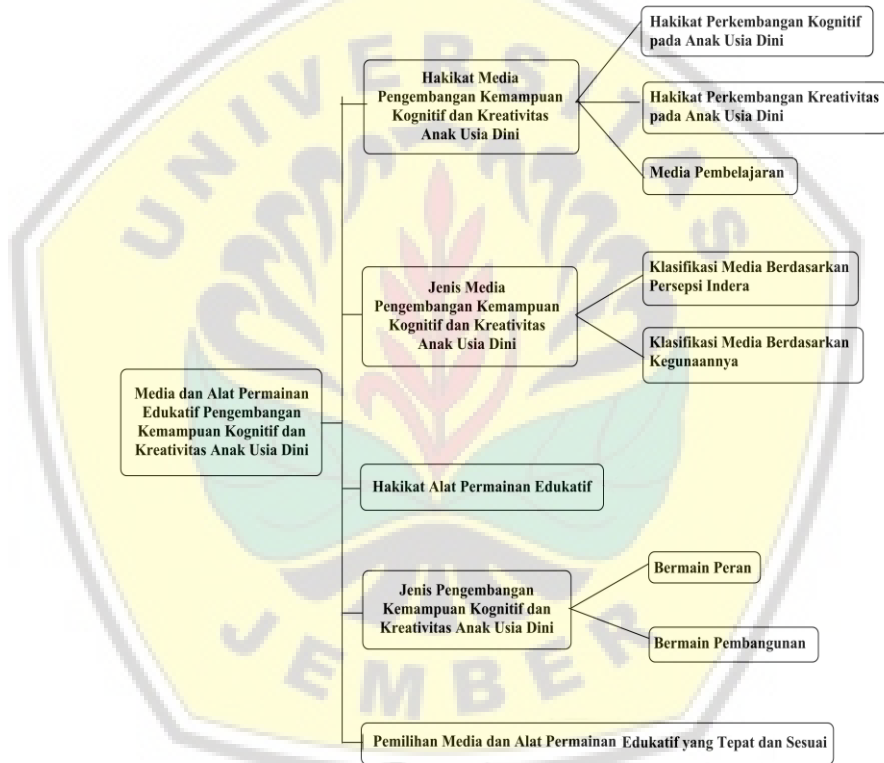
Media dan Alat Permainan Edukatif Pengembangan Kemampuan Kognitif dan Kreativitas Anak Usia Dini

Hakikat Media Pengembangan Kemampuan Kognitif dan Kreativitas Anak Usia Dini

Hakikat Perkembangan Kognitif pada Anak Usia Dini

Hakikat Perkembangan Kreativitas pada Anak Usia Dini

Media Pembelajaran

Jenis Media Pengembangan Kemampuan Kognitif dan Kreativitas Anak Usia Dini

Klasifikasi Media Berdasarkan Persepsi Indera

Klasifikasi Media Berdasarkan Kegunaannya

Hakikat Alat Permainan Edukatif

Jenis Pengembangan Kemampuan Kognitif dan Kreativitas Anak Usia Dini

Bermain Peran

Bermain Pembangunan

Pemilihan Media dan Alat Permainan Edukatif yang Tepat dan Sesuai

UNIVERSITAS JEMBER